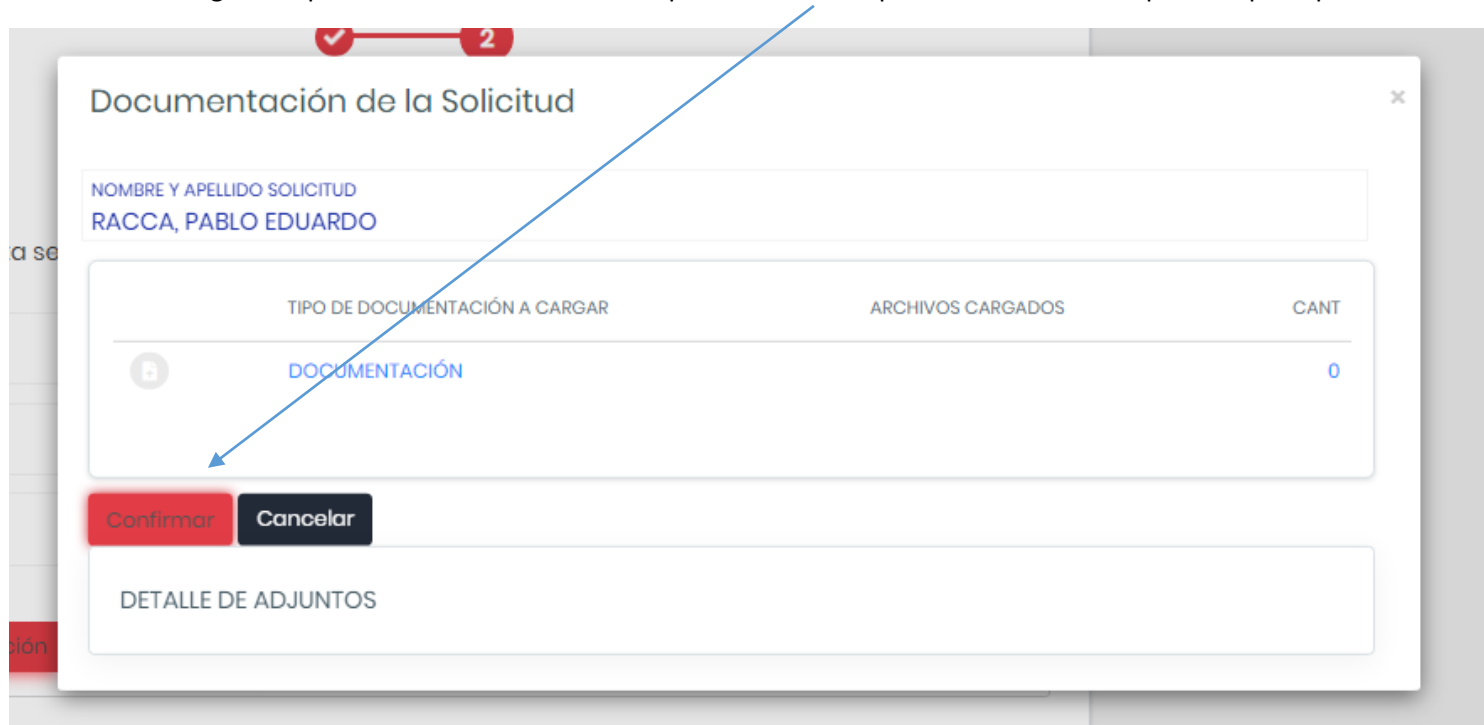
2

Documentación de la Solicitud

×

NOMBRE Y APELLIDO SOLICITUD
RACCA, PABLO EDUARDO

a se

| | TIPO DE DOCUMENTACIÓN A CARGAR | ARCHIVOS CARGADOS | CANT |
|---|---|---|---|
| | DOCUMENTACIÓN | | 0 |

Confirmar Cancelar

DETALLE DE ADJUNTOS

ción